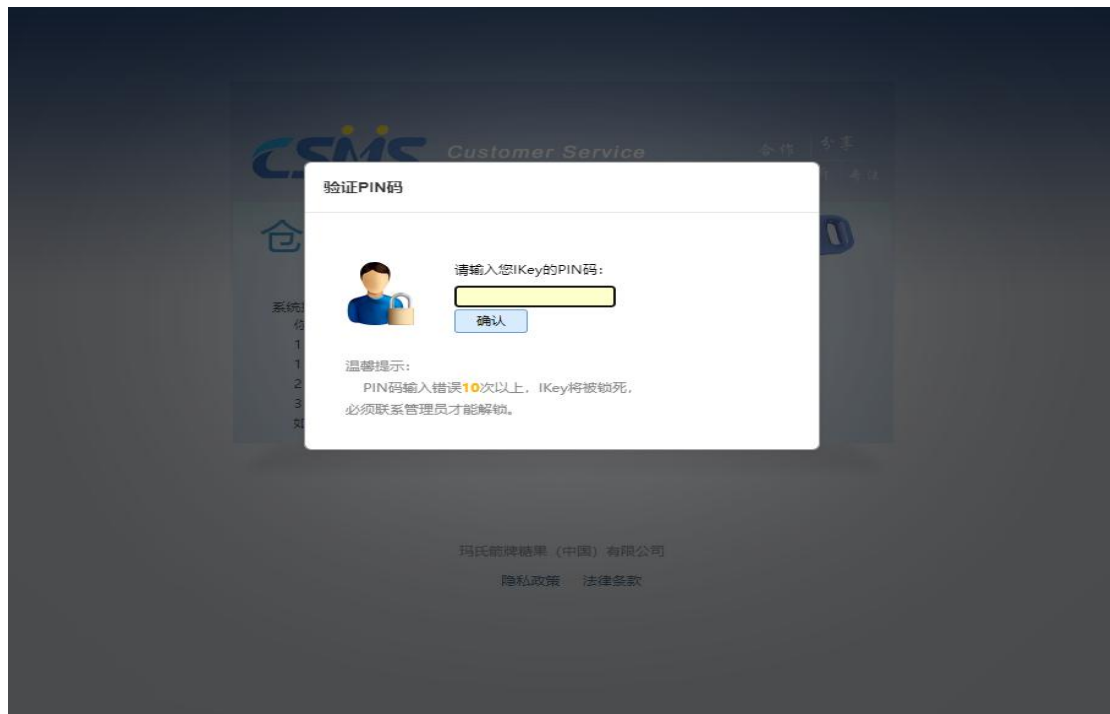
CSMS Customer Service

合作 | 分享

仓

系统
你
1
1
2
3
如

验证PIN码

请输入您IKey的PIN码：

确认

温馨提示：
PIN码输入错误10次以上，IKey将被锁死，必须联系管理员才能解锁。

玛氏箭牌糖果（中国）有限公司

隐私政策 法律条款